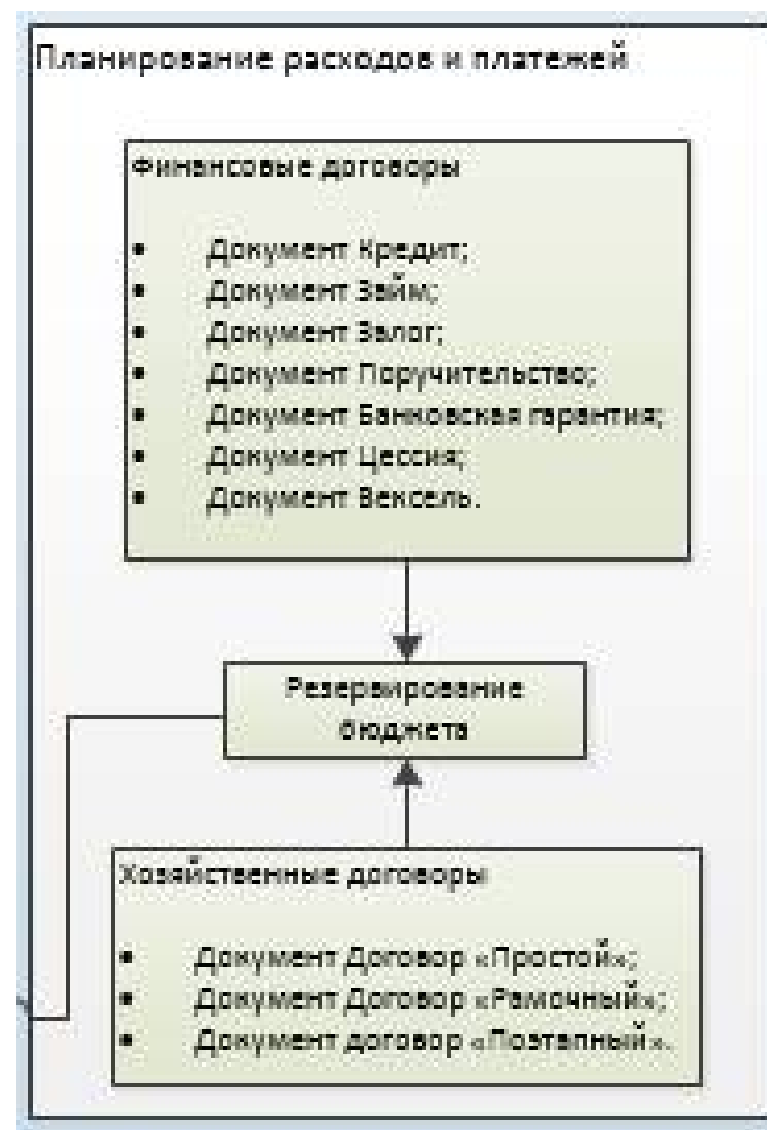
Планирование расходов и платежей

Финансовые договоры

- Документ Кредит;
- Документ Займ;
- Документ Залог;
- Документ Поручительство;
- Документ Банковская гарантия;
- Документ Цессия;
- Документ Вексель.

Резервирование бюджета

Хозяйственные договоры

- Документ Договор «Простой»;
- Документ Договор «Рамочный»;
- Документ договор «Поэтапный».